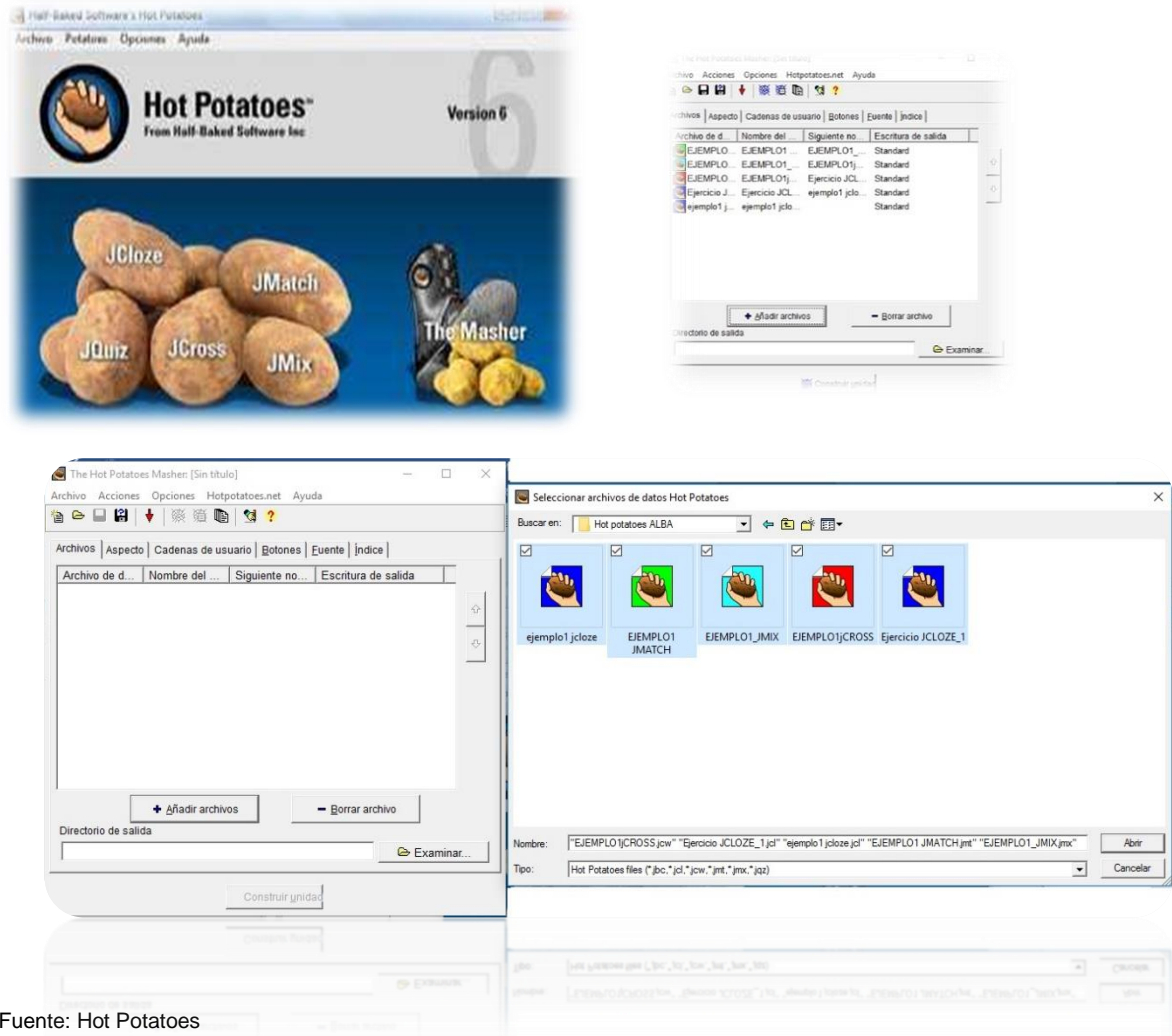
Half-Baked Software's Hot Potatoes
Archivo Potatoes Opciones Ayuda
Hot Potatoes™
From Half-Baked Software Inc
Version 6
JCloze
JMatch
JQuiz
JCross
JMix
The Masher

The Hot Potatoes Masher: [Sin título]
chivo Acciones Opciones Hotpotatoes.net Ayuda
rchivos | Aspecto | Cadenas de usuario | Botones | Fuente | Índice

| Archivo de d... | Nombre del ... | Siguiente no... | Escritura de salida |
|---|---|---|---|
| EJEMPLO... | EJEMPLO1 ... | EJEMPLO1_... | Standard |
| EJEMPLO... | EJEMPLO1_... | EJEMPLO1j... | Standard |
| EJEMPLO... | EJEMPLO1j... | Ejercicio JCL... | Standard |
| Ejercicio J... | Ejercicio JCL... | ejemplo1 jclo... | Standard |
| ejemplo1 j... | ejemplo1 jclo... | | Standard |

+ Añadir archivos
− Borrar archivo
irectorio de salida
Examinar...
Construir unidad

The Hot Potatoes Masher: [Sin título]
Archivo Acciones Opciones Hotpotatoes.net Ayuda
Archivos | Aspecto | Cadenas de usuario | Botones | Fuente | Índice

| Archivo de d... | Nombre del ... | Siguiente no... | Escritura de salida |
|---|---|---|---|

+ Añadir archivos
− Borrar archivo
Directorio de salida
Examinar...
Construir unidad

Seleccionar archivos de datos Hot Potatoes
Buscar en: Hot potatoes ALBA
ejemplo1 jcloze
EJEMPLO1 JMATCH
EJEMPLO1_JMIX
EJEMPLO1jCROSS
Ejercicio JCLOZE_1
Nombre: "EJEMPLO1jCROSS.jcw" "Ejercicio JCLOZE_1.jcl" "ejemplo1 jcloze.jcl" "EJEMPLO1 JMATCH.jmt" "EJEMPLO1_JMIX.jmx"
Abrir
Tipo: Hot Potatoes files (*.jbc,*.jcl,*.jcw,*.jmt,*.jmx,*.jqz)
Cancelar

Fuente: Hot Potatoes